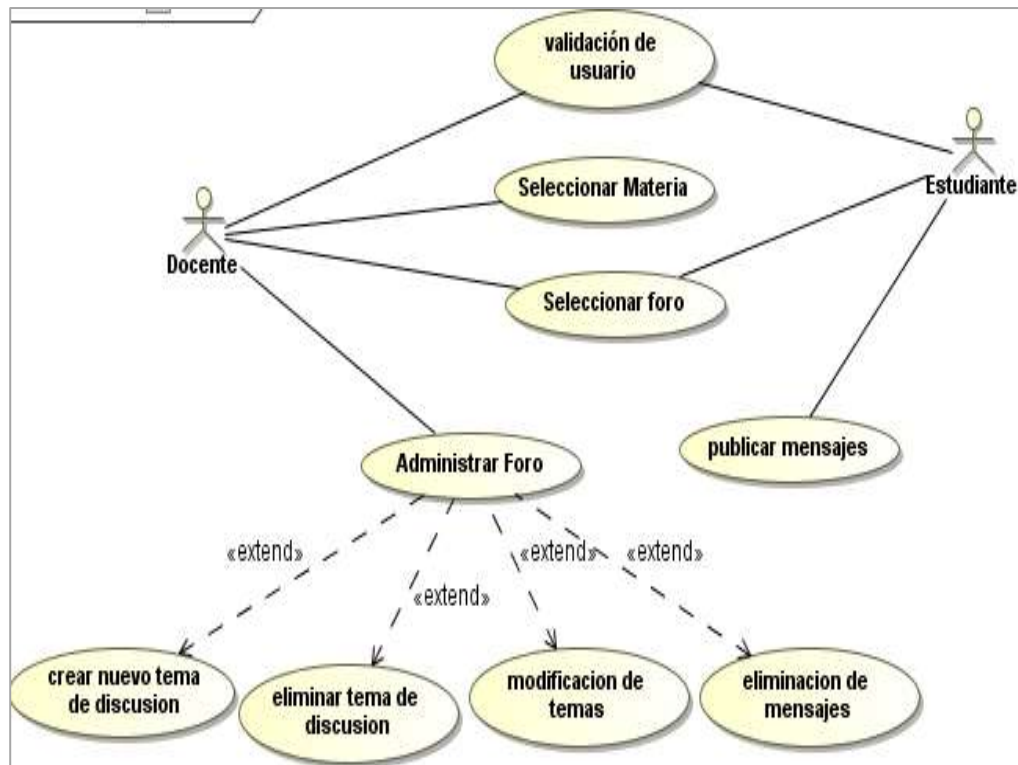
validación de usuario

Seleccionar Materia

Estudiante

Docente

Seleccionar foro

publicar mensajes

Administrar Foro

«extend»

«extend»

«extend»

«extend»

crear nuevo tema de discusion

eliminar tema de discusion

modificacion de temas

eliminacion de mensajes